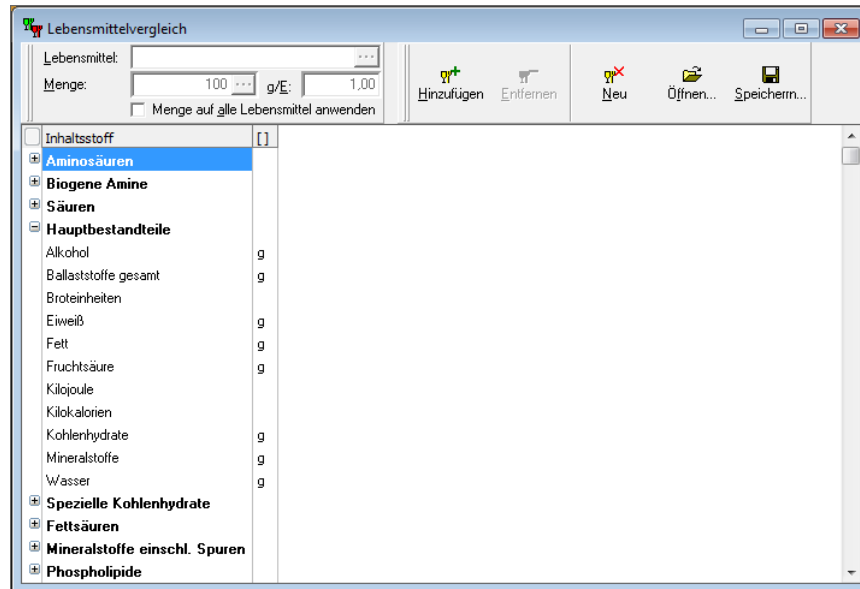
Lebensmittelvergleich

Lebensmittel: ...
Menge: 100 ... g/E: 1,00
Menge auf alle Lebensmittel anwenden

Hinzufügen Entfernen Neu Öffnen... Speichern...

| Inhaltsstoff | [] |
|---|---|
| Aminosäuren | |
| Biogene Amine | |
| Säuren | |
| Hauptbestandteile | |
| Alkohol | g |
| Ballaststoffe gesamt | g |
| Broteinheiten | |
| Eiweiß | g |
| Fett | g |
| Fruchtsäure | g |
| Kilojoule | |
| Kilokalorien | |
| Kohlenhydrate | g |
| Mineralstoffe | g |
| Wasser | g |
| Spezielle Kohlenhydrate | |
| Fettsäuren | |
| Mineralstoffe einschl. Spuren | |
| Phospholipide | |